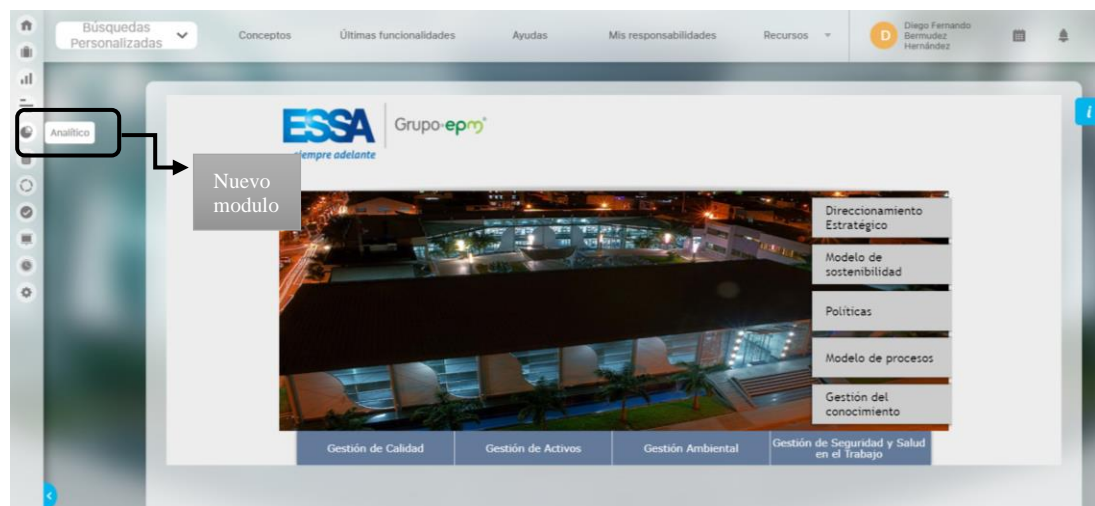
Búsquedas Personalizadas

Conceptos

Últimas funcionalidades

Ayudas

Mis responsabilidades

Recursos

D

Diego Fernando Bermudez Hernández

Analítico

Nuevo modulo

ESSA

siempre adelante

Grupo·epm

Direccionamiento Estratégico

Modelo de sostenibilidad

Políticas

Modelo de procesos

Gestión del conocimiento

Gestión de Calidad

Gestión de Activos

Gestión Ambiental

Gestión de Seguridad y Salud en el Trabajo